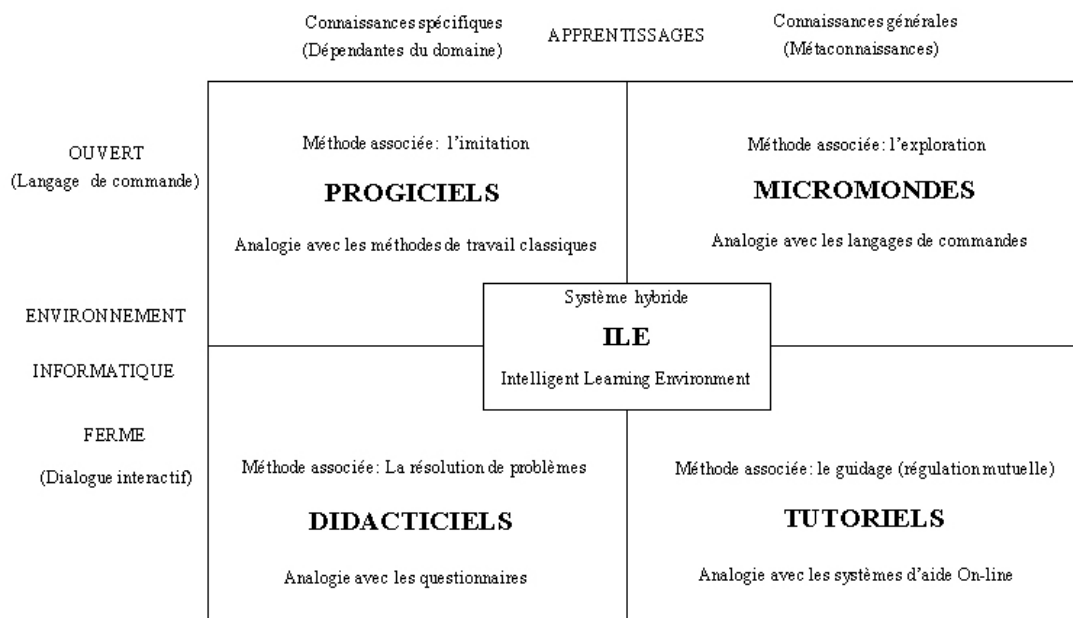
Connaissances spécifiques
(Dépendantes du domaine)

APPRENTISSAGES

Connaissances générales
(Métaconnaissances)

OUVERT
(Langage de commande)

ENVIRONNEMENT

INFORMATIQUE

FERME
(Dialogue interactif)

Méthode associée: l'imitation

PROGICIELS

Analogie avec les méthodes de travail classiques

Méthode associée: l'exploration

MICROMONDES

Analogie avec les langages de commandes

Système hybride

ILE

Intelligent Learning Environment

Méthode associée: La résolution de problèmes

DIDACTICIELS

Analogie avec les questionnaires

Méthode associée: le guidage (régulation mutuelle)

TUTORIELS

Analogie avec les systèmes d'aide On-line